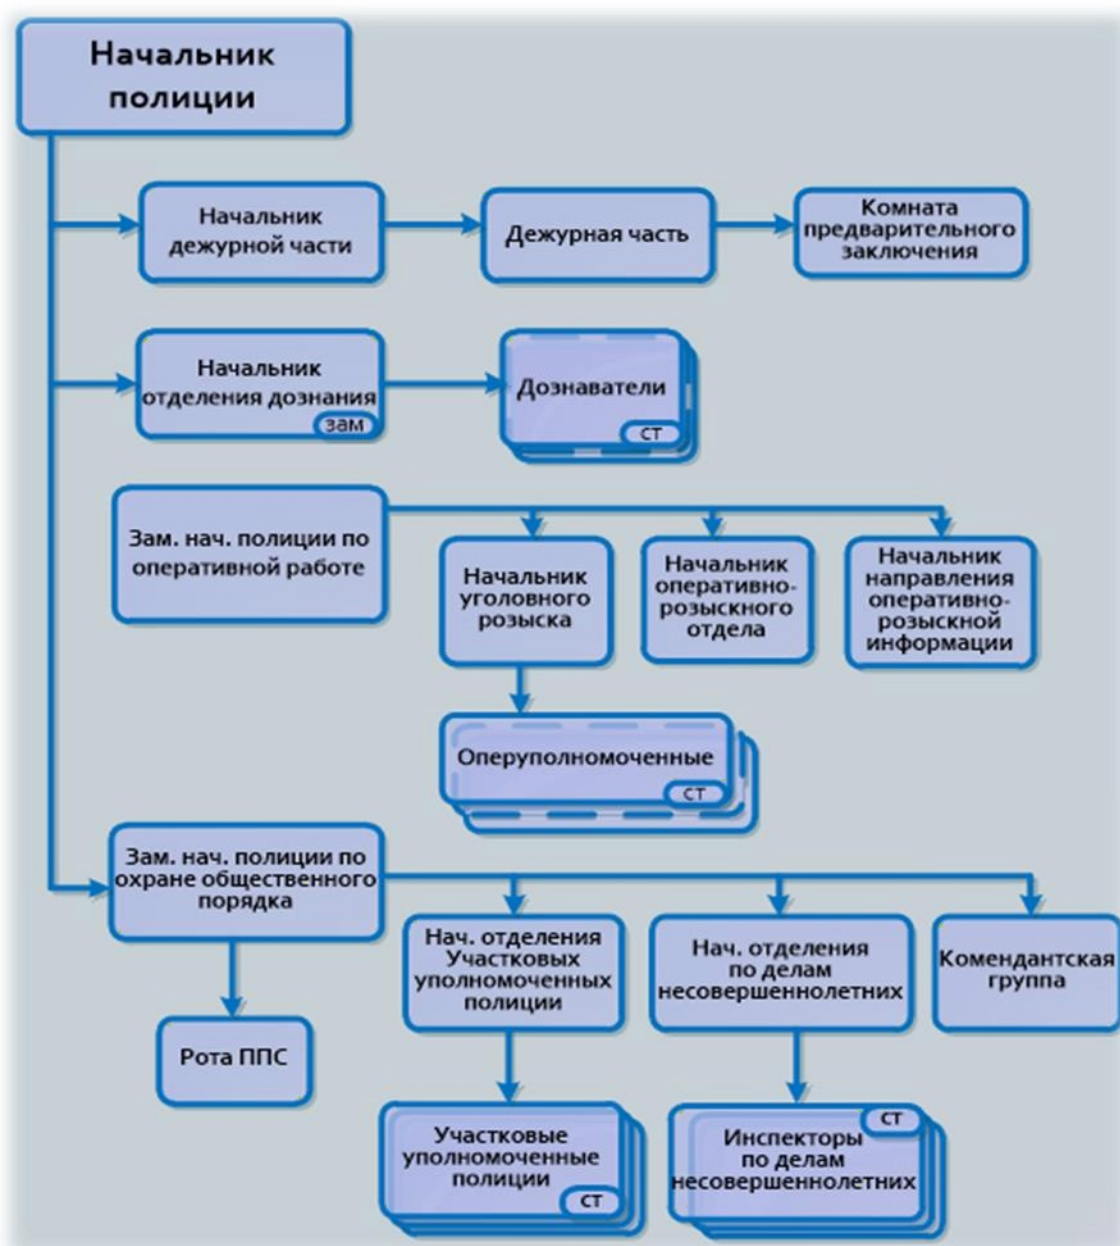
Начальник полиции

Начальник дежурной части

Дежурная часть

Комната предварительного заключения

Начальник отделения дознания
зам

Дознаватели
ст

Зам. нач. полиции по оперативной работе

Начальник уголовного розыска

Начальник оперативно-розыскного отдела

Начальник направления оперативно-розыскной информации

Оперуполномоченные
ст

Зам. нач. полиции по охране общественного порядка

Нач. отделения Участковых уполномоченных полиции

Нач. отделения по делам несовершеннолетних

Комендантская группа

Рота ППС

Участковые уполномоченные полиции
ст

ст
Инспекторы по делам несовершеннолетних